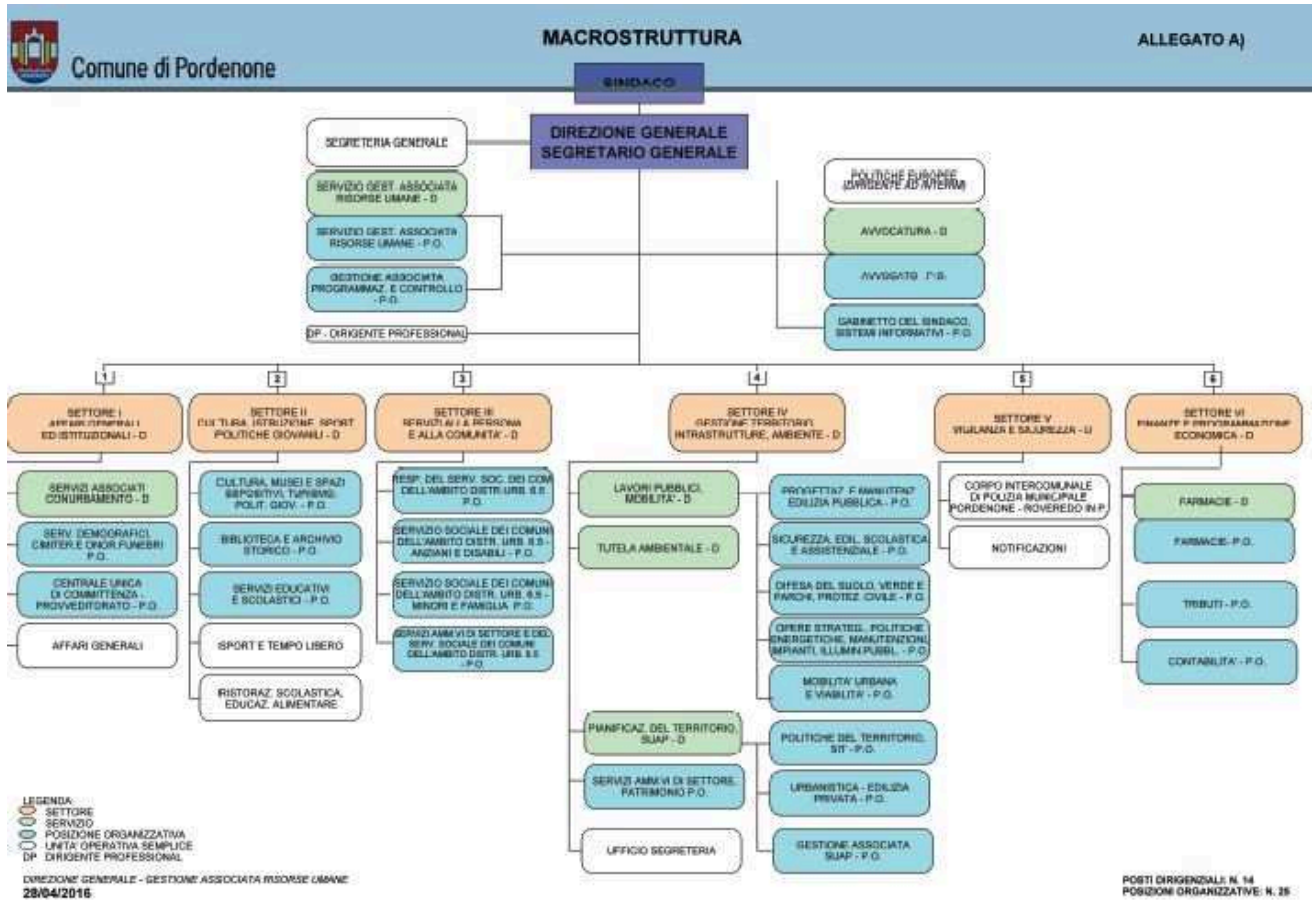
Comune di Pordenone

MACROSTRUTTURA

ALLEGATO A)

SINDACO

SEGRETERIA GENERALE

DIREZIONE GENERALE SEGRETARIO GENERALE

SERVIZIO GEST. ASSOCIATA RISORSE UMANE - D

SERVIZIO GEST. ASSOCIATA RISORSE UMANE - P.O.

GESTIONE ASSOCIATA PROGRAMMAZ. E CONTROLLO - P.O.

DP - DIRIGENTE PROFESSIONAL

POLITICHE EUROPEE (DIRIGENTE AD INTERIM)

AVVOCATURA - D

AVVOCATO - P.O.

GABINETTO DEL SINDACO, SISTEMI INFORMATIVI - P.O.

1

SETTORE I AFFARI GENERALI ED ISTITUZIONALI - D

SERVIZI ASSOCIATI CONURBAMENTO - D

SERV. DEMOGRAFICI, CIMITERI E ONOR.FUNEBRI P.O.

CENTRALE UNICA DI COMMITTENZA - PROVVEDITORATO - P.O.

AFFARI GENERALI

2

SETTORE II CULTURA, ISTRUZIONE, SPORT POLITICHE GIOVANILI - D

CULTURA, MUSEI E SPAZI ESPOSITIVI, TURISMO, POLIT. GIOV. - P.O.

BIBLIOTECA E ARCHIVIO STORICO - P.O.

SERVIZI EDUCATIVI E SCOLASTICI - P.O.

SPORT E TEMPO LIBERO

RISTORAZ. SCOLASTICA, EDUCAZ. ALIMENTARE

3

SETTORE III SERVIZI ALLA PERSONA E ALLA COMUNITA' - D

RESP. DEL SERV. SOC. DEI COM DELL'AMBITO DISTR. URB. 6.5 P.O.

SERVIZIO SOCIALE DEI COMUNI DELL'AMBITO DISTR. URB. 6.5 - ANZIANI E DISABILI - P.O.

SERVIZIO SOCIALE DEI COMUNI DELL'AMBITO DISTR. URB. 6.5 - MINORI E FAMIGLIA P.O.

SERVIZI AMM.VI DI SETTORE E DEL SERV. SOCIALE DEI COMUNI DELL'AMBITO DISTR. URB. 6.5 - P.O.

4

SETTORE IV GESTIONE TERRITORIO, INTRASTRUTTURE, AMBIENTE - D

LAVORI PUBBLICI, MOBILITA' - D

TUTELA AMBIENTALE - D

PROGETTAZ. E MANUTENZ. EDILIZIA PUBBLICA - P.O.

SICUREZZA, EDIL. SCOLASTICA E ASSISTENZIALE - P.O.

DIFESA DEL SUOLO, VERDE E PARCHI, PROTEZ. CIVILE - P.O.

OPERE STRATEG., POLITICHE ENERGETICHE, MANUTENZIONI IMPIANTI, ILLUMIN.PUBBL. - P.O.

MOBILITA' URBANA E VIABILITA' - P.O.

PIANIFICAZ. DEL TERRITORIO, SUAP - D

SERVIZI AMM.VI DI SETTORE, PATRIMONIO P.O.

UFFICIO SEGRETERIA

POLITICHE DEL TERRITORIO, SIT - P.O.

URBANISTICA - EDILIZIA PRIVATA - P.O.

GESTIONE ASSOCIATA SUAP - P.O.

5

SETTORE V VIGILANZA E SICUREZZA - D

CORPO INTERCOMUNALE DI POLIZIA MUNICIPALE PORDENONE - ROVEREDO IN P.

NOTIFICAZIONI

6

SETTORE VI FINANZE E PROGRAMMAZIONE ECONOMICA - D

FARMACIE - D

FARMACIE - P.O.

TRIBUTI - P.O.

CONTABILITA' - P.O.

LEGENDA:
SETTORE
SERVIZIO
POSIZIONE ORGANIZZATIVA
UNITA' OPERATIVA SEMPLICE
DP DIRIGENTE PROFESSIONAL

DIREZIONE GENERALE - GESTIONE ASSOCIATA RISORSE UMANE
28/04/2016

POSTI DIRIGENZIALI: N. 14
POSIZIONI ORGANIZZATIVE: N. 25